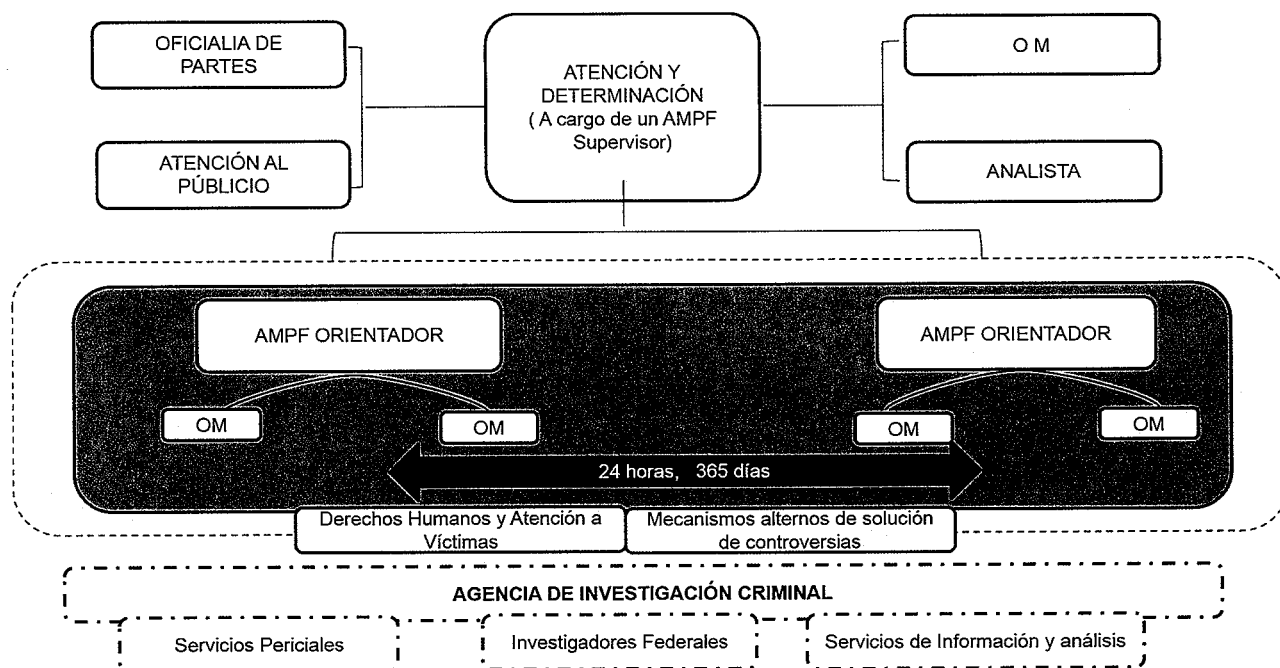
OFICIALIA DE PARTES

ATENCIÓN AL PÚBLICO

ATENCIÓN Y DETERMINACIÓN ( A cargo de un AMPF Supervisor)

O M

ANALISTA

AMPF ORIENTADOR

AMPF ORIENTADOR

OM

OM

OM

OM

24 horas, 365 días

Derechos Humanos y Atención a Víctimas

Mecanismos alternos de solución de controversias

AGENCIA DE INVESTIGACIÓN CRIMINAL

Servicios Periciales

Investigadores Federales

Servicios de Información y análisis